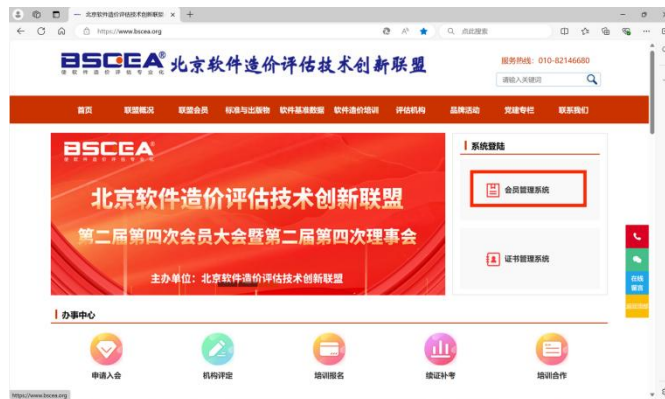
北京软件造价评估技术创新联盟 ×

https://www.bscea.org

点此搜索

BSCEA® 北京软件造价评估技术创新联盟

服务热线：010-82146680

请输入关键词

首页 联盟概况 联盟会员 标准与出版物 软件基准数据 软件造价培训 评估机构 品牌活动 党建专栏 联系我们

BSCEA

北京软件造价评估技术创新联盟

第二届第四次会员大会暨第二届第四次理事会

主办单位：北京软件造价评估技术创新联盟

系统登陆

会员管理系统

证书管理系统

在线留言

办事中心

申请入会 机构评定 培训报名 续证补考 培训合作

https://www.bscea.org